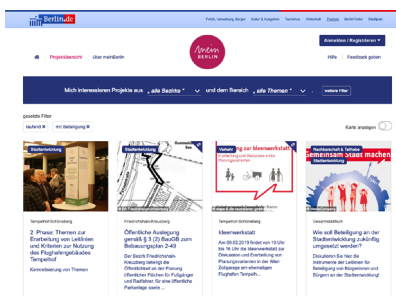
Berlin.de

Politik, Verwaltung, Bürger | Kultur & Ausgehen | Tourismus | Wirtschaft | Themen | Berlin Treffer | Stadtplan

Anmelden / Registrieren

Projektübersicht | Über meinBerlin

mein BERLIN

Hilfe | Feedback geben

Mich interessieren Projekte aus alle Bezirke und dem Bereich alle Themen | weitere Filter

gesetzte Filter
laufend ✖ mit Beteiligung ✖

Karte anzeigen

Stadtentwicklung
Tempelhof-Schöneberg
2. Phase: Themen zur Erarbeitung von Leitlinien und Kriterien zur Nutzung des Flughafengebäudes Tempelhof
Kommentierung von Themen

Stadtentwicklung
Friedrichshain-Kreuzberg
Öffentliche Auslegung gemäß § 3 (2) BauGB zum Bebauungsplan 2-49
Der Bezirk Friedrichshain-Kreuzberg beteiligt die Öffentlichkeit an der Planung öffentlicher Flächen für Fußgänger und Radfahrer, für eine öffentliche Parkanlage sowie ...

Verkehr
Ideenwerkstatt
Tempelhof-Schöneberg
Ideenwerkstatt
Am 09.03.2019 findet von 13 Uhr bis 16 Uhr die Ideenwerkstatt zur Diskussion und Erarbeitung von Planungsvarianten in der Wen Zollgarage am ehemaligen Flughafen Tempelh...

Stadtentwicklung & Teilhabe
Gemeinsam Stadt machen
Stadtentwicklung
Gesamtstädtisch
Wie soll Beteiligung an der Stadtentwicklung zukünftig umgesetzt werden?
Diskutieren Sie hier die Instrumente der Leitlinien für Beteiligung von Bürgerinnen und Bürgern an der Stadtentwicklung!